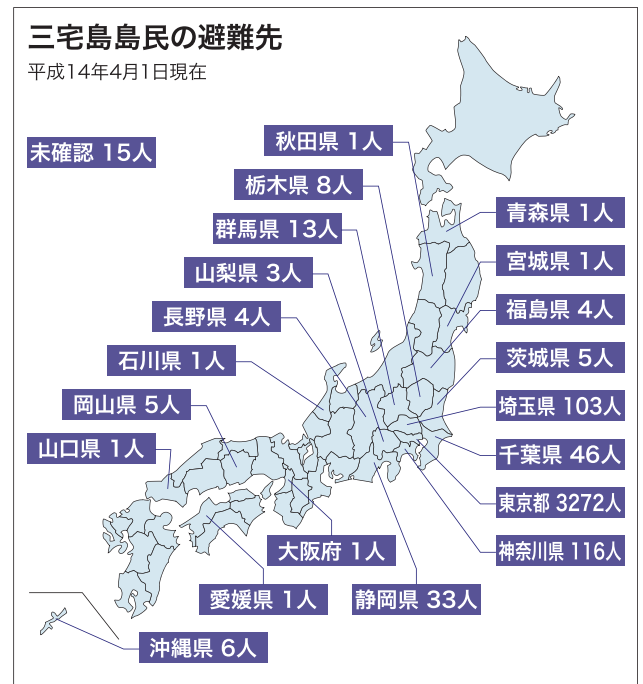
三宅島島民の避難先
平成14年4月1日現在

未確認 15人

秋田県 1人
栃木県 8人
群馬県 13人
山梨県 3人
長野県 4人
石川県 1人
岡山県 5人
山口県 1人
大阪府 1人
愛媛県 1人
沖縄県 6人
静岡県 33人

青森県 1人
宮城県 1人
福島県 4人
茨城県 5人
埼玉県 103人
千葉県 46人
東京都 3272人
神奈川県 116人